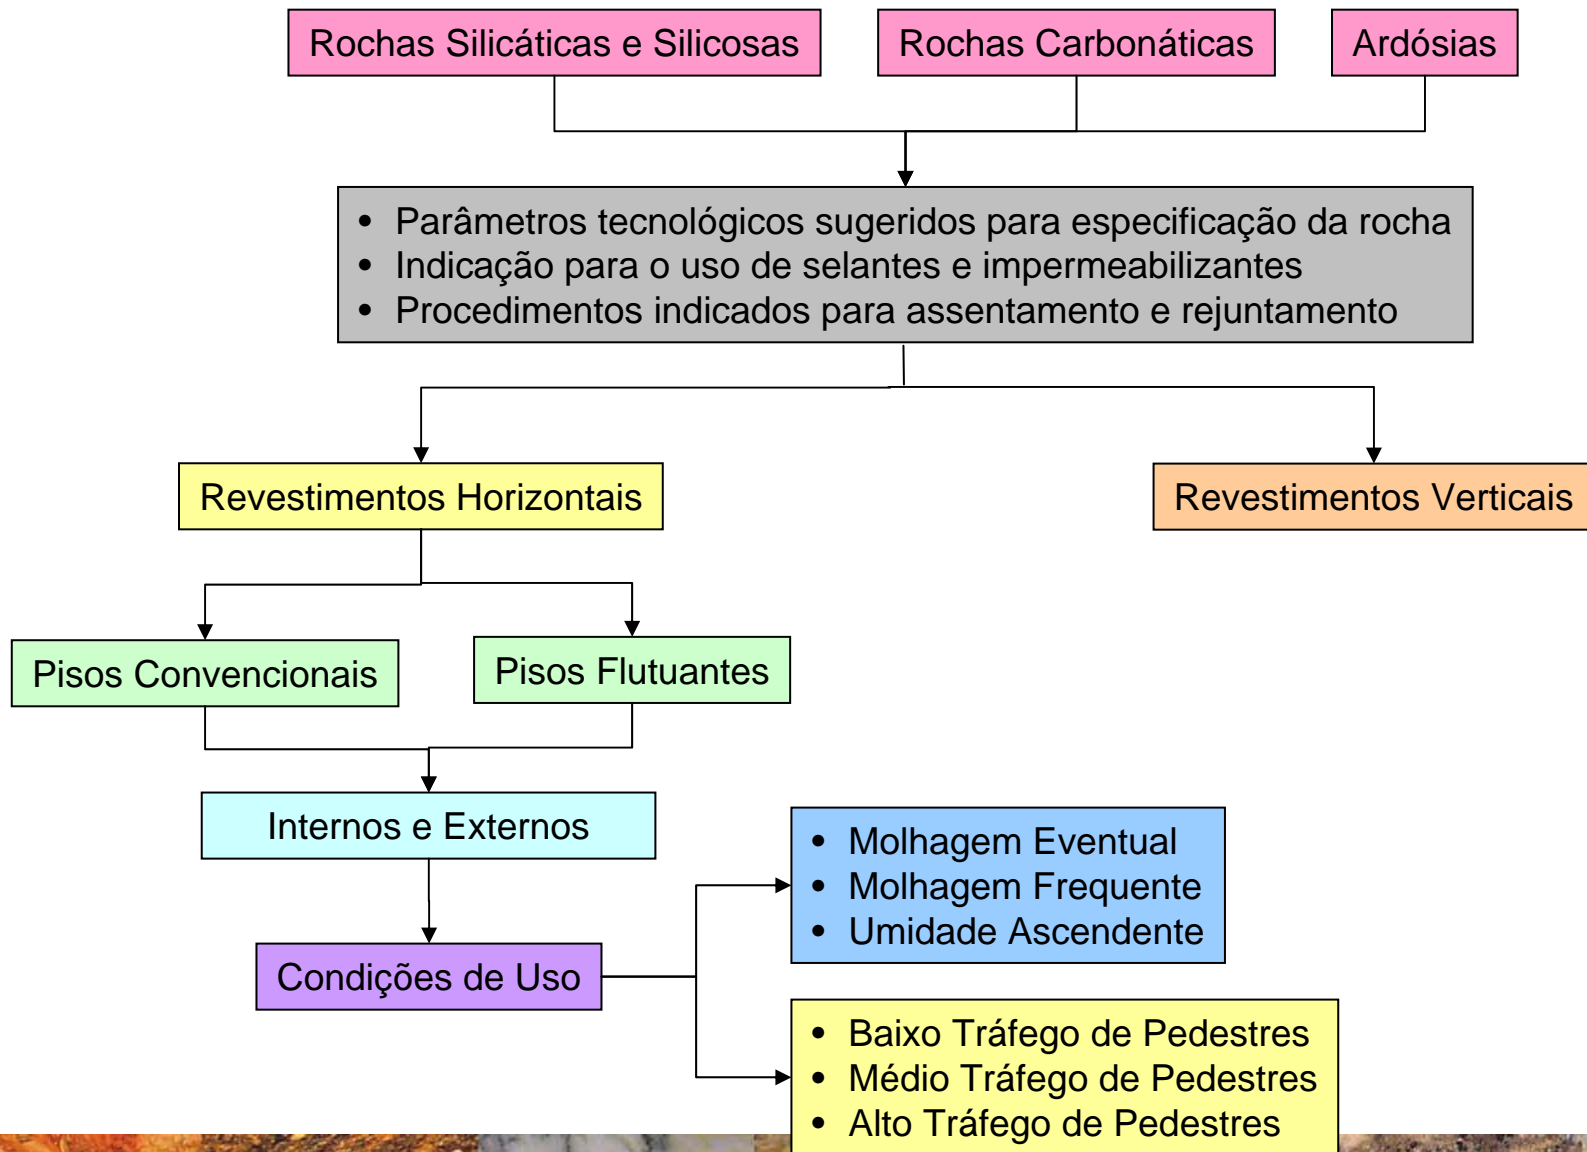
Rochas Silicáticas e Silicosas

Rochas Carbonáticas

Ardósias

- Parâmetros tecnológicos sugeridos para especificação da rocha
- Indicação para o uso de selantes e impermeabilizantes
- Procedimentos indicados para assentamento e rejuntamento

Revestimentos Horizontais

Revestimentos Verticais

Pisos Convencionais

Pisos Flutuantes

Internos e Externos

Condições de Uso

- Molhagem Eventual
- Molhagem Frequente
- Umidade Ascendente

- Baixo Tráfego de Pedestres
- Médio Tráfego de Pedestres
- Alto Tráfego de Pedestres